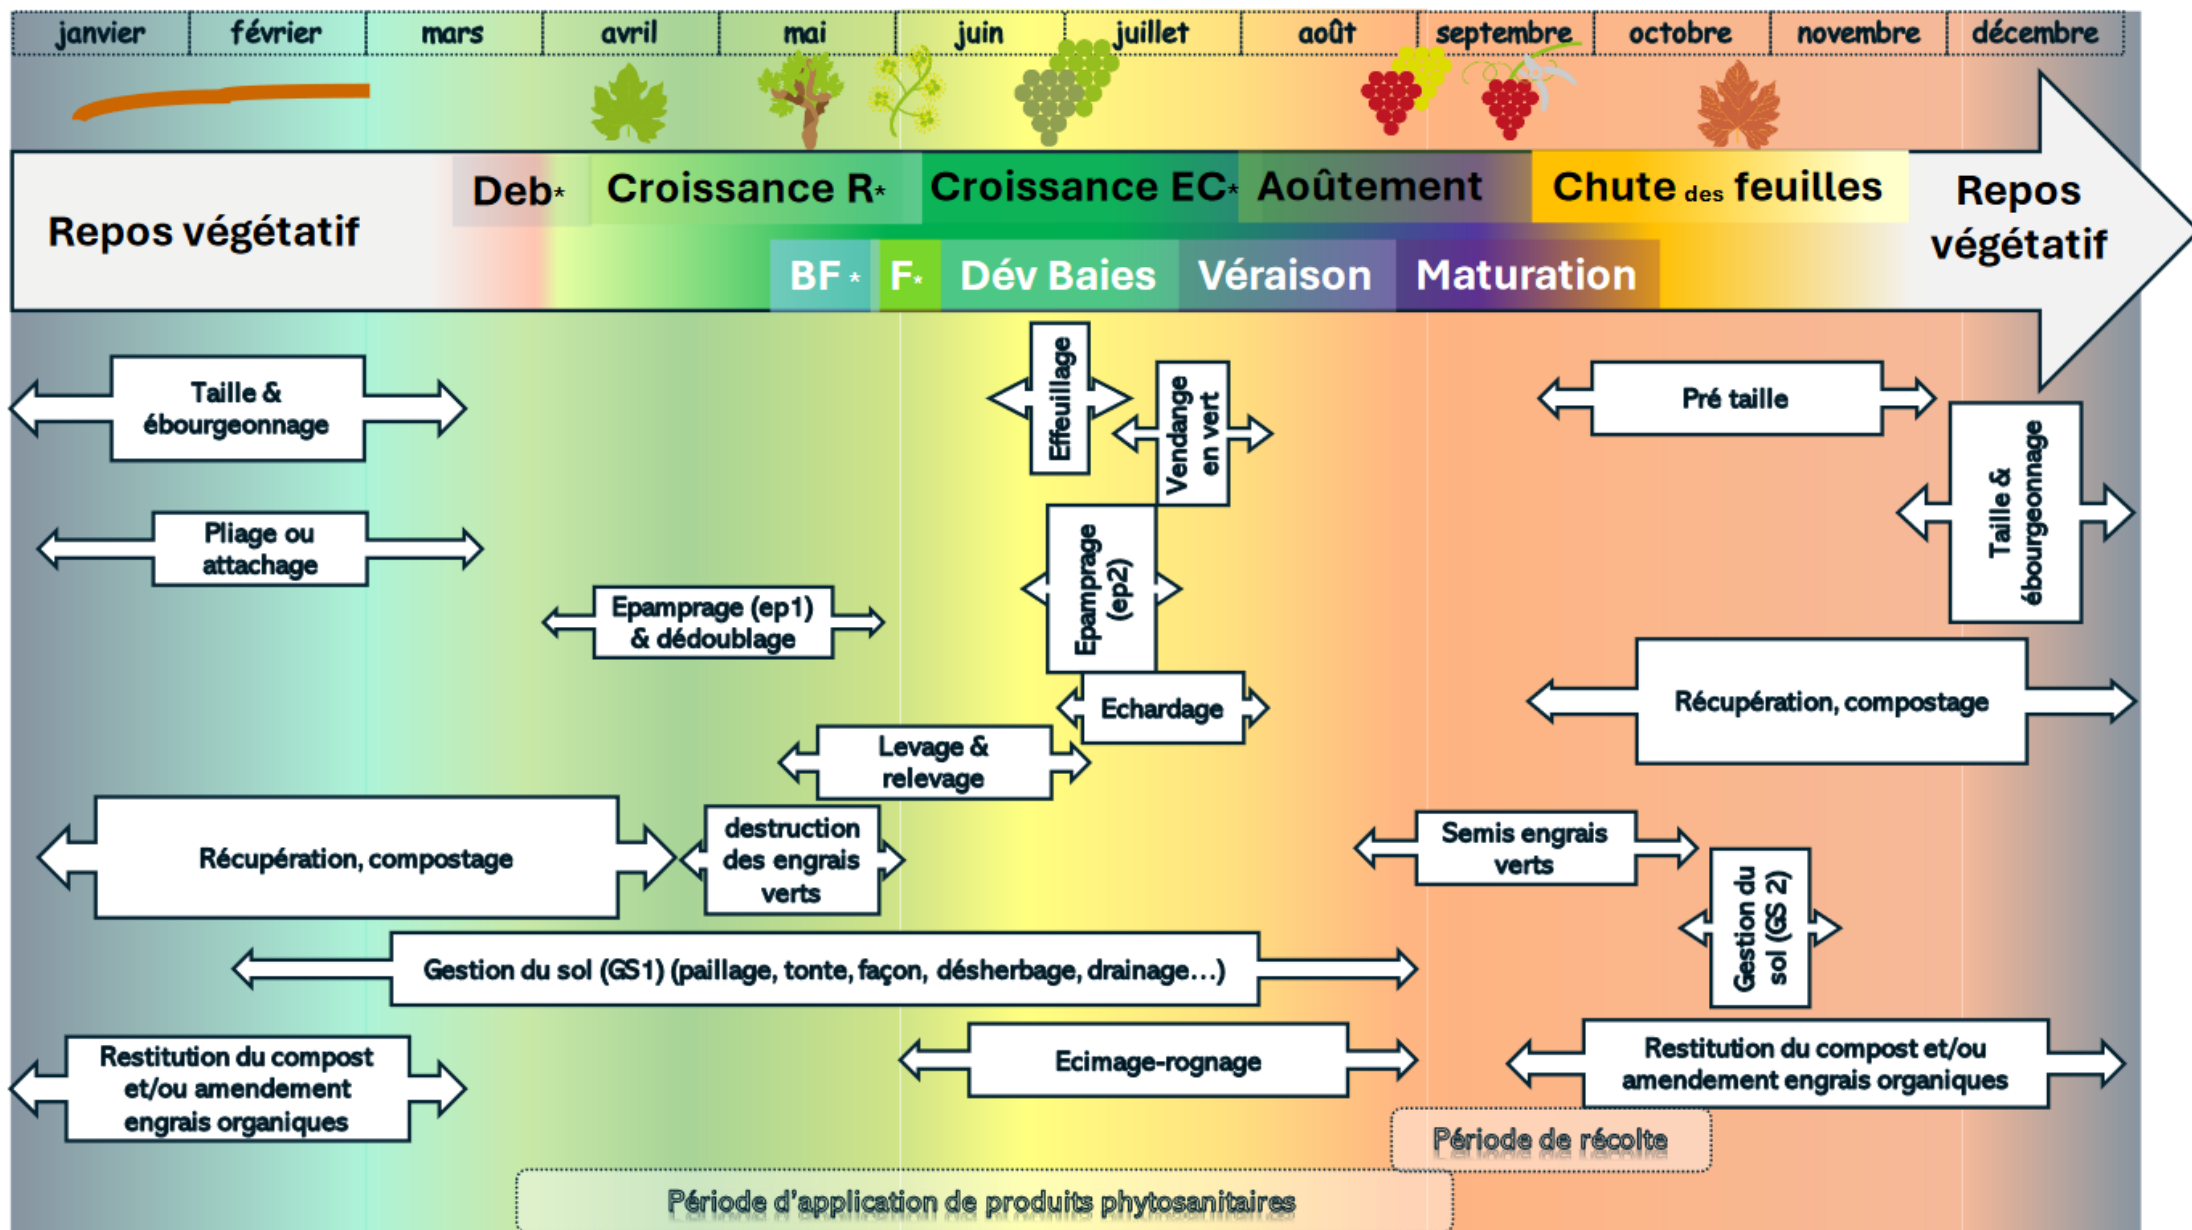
| janvier | février | mars | avril | mai | juin | juillet | août | septembre | octobre | novembre | décembre |
|---|---|---|---|---|---|---|---|---|---|---|---|

Repos végétatif

Deb* Croissance R* Croissance EC* Aoûtement Chute des feuilles

BF* F* Dév Baies Véraison Maturation

Repos végétatif

Taille & ébourgeonnage

Effeuillage

Vendange en vert

Pré taille

Taille & ébourgeonnage

Pliage ou attachage

Epamprage (ep1) & dédoublage

Epamprage (ep2)

Récupération, compostage

Echardage

Levage & relevage

Récupération, compostage

destruction des engrais verts

Semis engrais verts

Gestion du sol (GS 2)

Gestion du sol (GS1) (paillage, tonte, façon, désherbage, drainage…)

Restitution du compost et/ou amendement engrais organiques

Ecimage-rognage

Restitution du compost et/ou amendement engrais organiques

Période de récolte

Période d'application de produits phytosanitaires